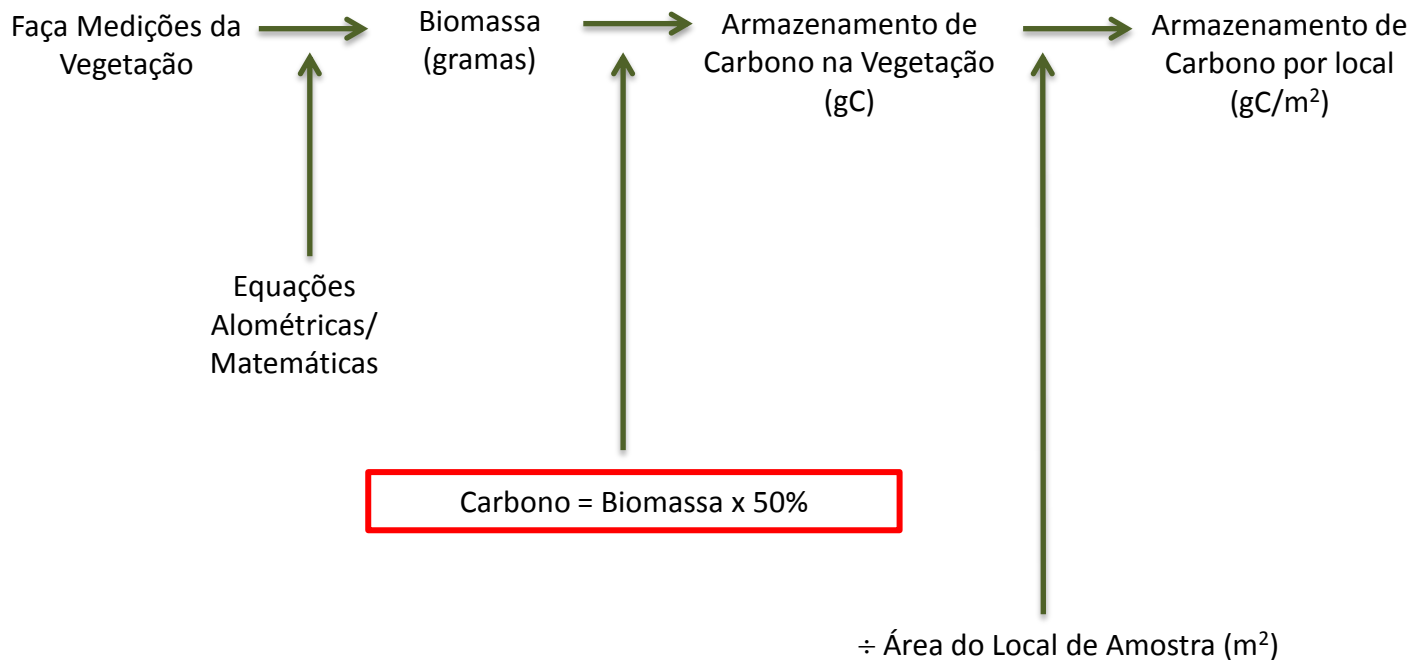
Faça Medições da Vegetação

Biomassa (gramas)

Armazenamento de Carbono na Vegetação (gC)

Armazenamento de Carbono por local (gC/m$^2$)

Equações Alométricas/ Matemáticas

Carbono = Biomassa x 50%

÷ Área do Local de Amostra (m$^2$)